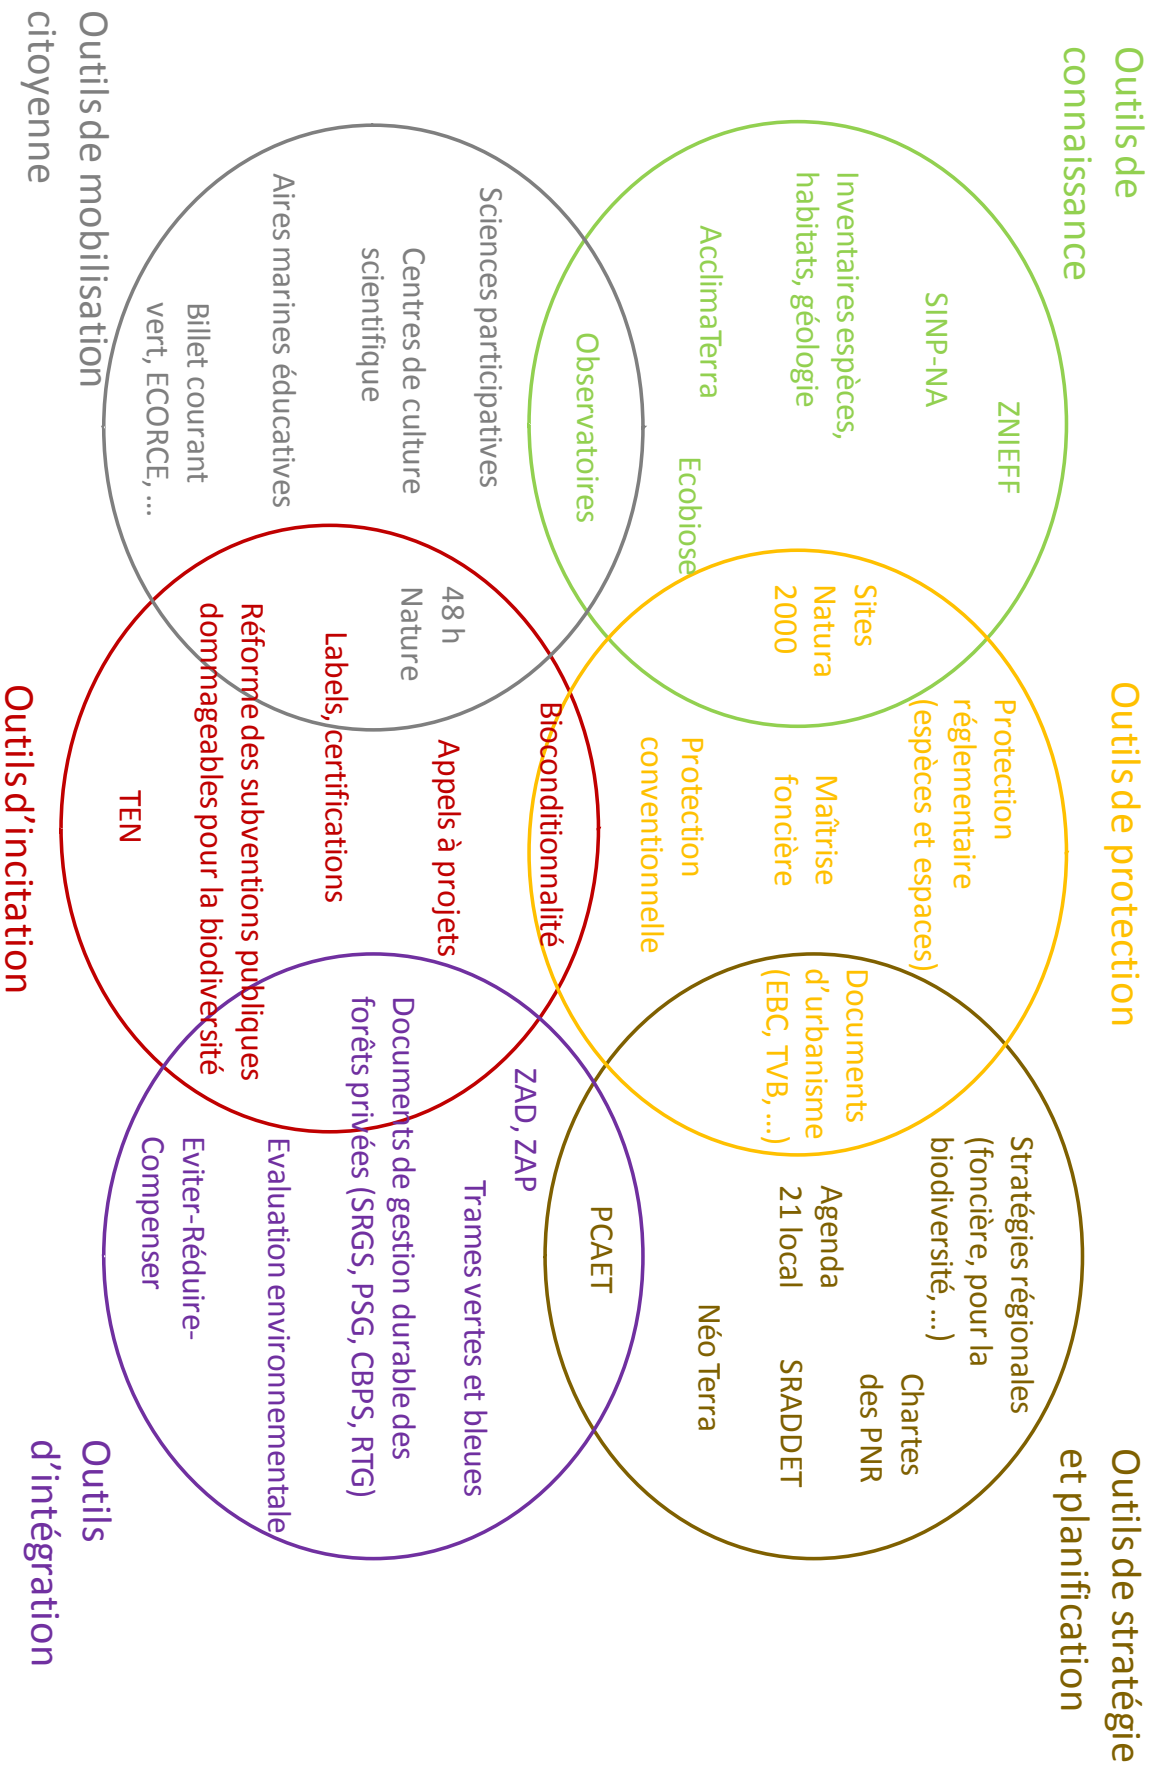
Outils de connaissance

ZNIEFF

SINP-NA

Inventaires espèces, habitats, géologie

AcclimaTerra

Ecobiose

Observatoires

Outils de protection

Sites Natura 2000

Protection réglementaire (espèces et espaces)

Maîtrise foncière

Protection conventionnelle

Documents d'urbanisme (EBC, TVB, …)

Outils de stratégie et planification

Stratégies régionales (foncière, pour la biodiversité, …)

Chartes des PNR

Agenda 21 local

SRADDET

Néo Terra

PCAET

Outils d'intégration

Trames vertes et bleues

ZAD, ZAP

Documents de gestion durable des forêts privées (SRGS, PSG, CBPS, RTG)

Evaluation environnementale

Eviter-Réduire-Compenser

Outils d'incitation

Bioconditionnalité

Appels à projets

Labels, certifications

TEN

Réforme des subventions publiques dommageables pour la biodiversité

Outils de mobilisation citoyenne

Sciences participatives

Centres de culture scientifique

Aires marines éducatives

Billet courant vert, ECORCE, …

48 h Nature